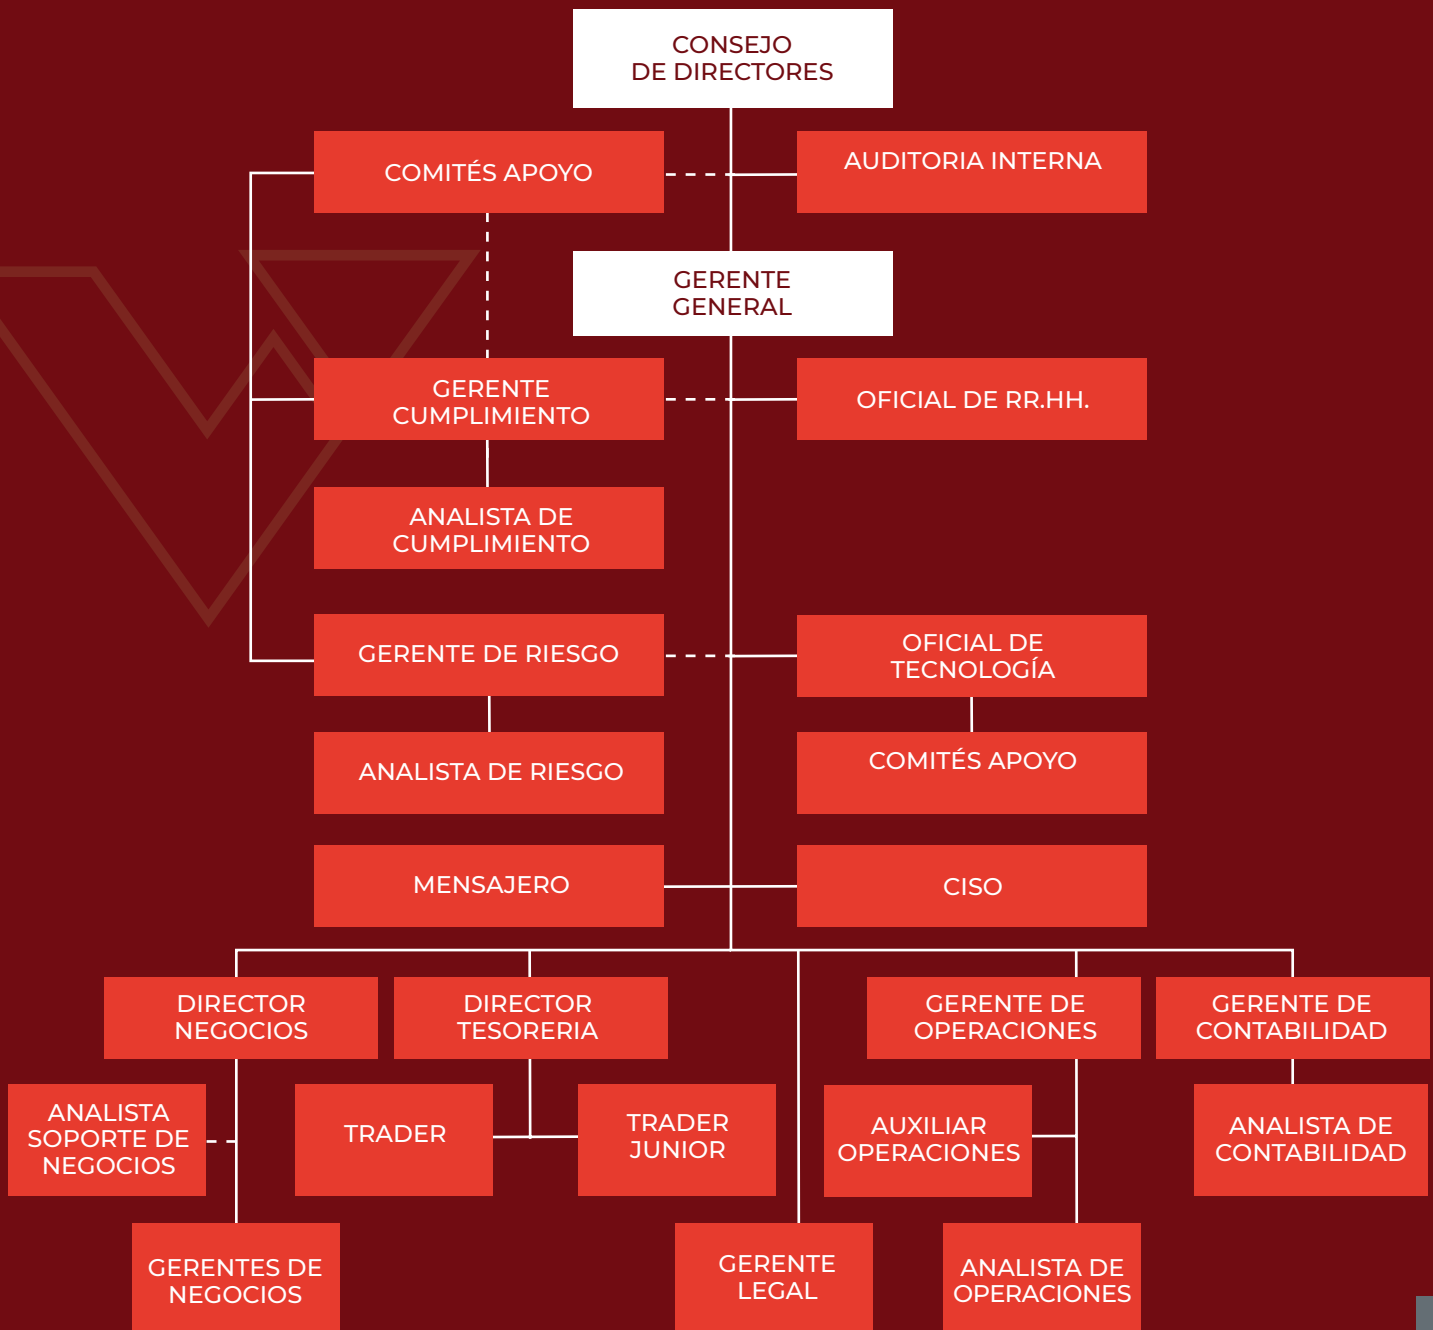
CONSEJO DE DIRECTORES

COMITÉS APOYO

AUDITORIA INTERNA

GERENTE GENERAL

GERENTE CUMPLIMIENTO

OFICIAL DE RR.HH.

ANALISTA DE CUMPLIMIENTO

GERENTE DE RIESGO

OFICIAL DE TECNOLOGÍA

ANALISTA DE RIESGO

COMITÉS APOYO

MENSAJERO

CISO

DIRECTOR NEGOCIOS

DIRECTOR TESORERIA

GERENTE DE OPERACIONES

GERENTE DE CONTABILIDAD

ANALISTA SOPORTE DE NEGOCIOS

TRADER

TRADER JUNIOR

AUXILIAR OPERACIONES

ANALISTA DE CONTABILIDAD

GERENTES DE NEGOCIOS

GERENTE LEGAL

ANALISTA DE OPERACIONES